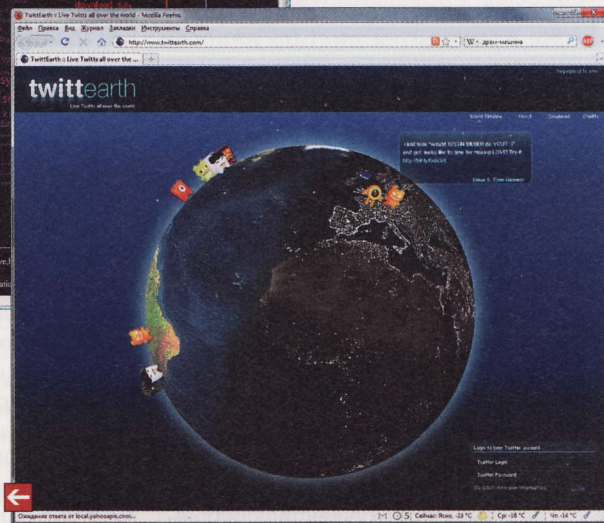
TwittEarth :: Live Twitts all over the world - Mozilla Firefox

Файл Правка Вид Журнал Закладки Инструменты Справка

http://www.twittearth.com/

W- драм-машина

TwittEarth :: Live Twitts all over the ...

twittearth

Live Twitts all over the world

Event Window About Developer Credits

I just love "would JUSTIN BIEBER do YOU?" and got results like for me for missing LOVE! Try it: http://bit.ly/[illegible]

Login to have Twitter account

Twitter Login

Twitter Password

Ожидание ответа от local.yahooapis.com...

Сейчас: Ясно, -23 °C

Ср: -18 °C

Чт: -14 °C